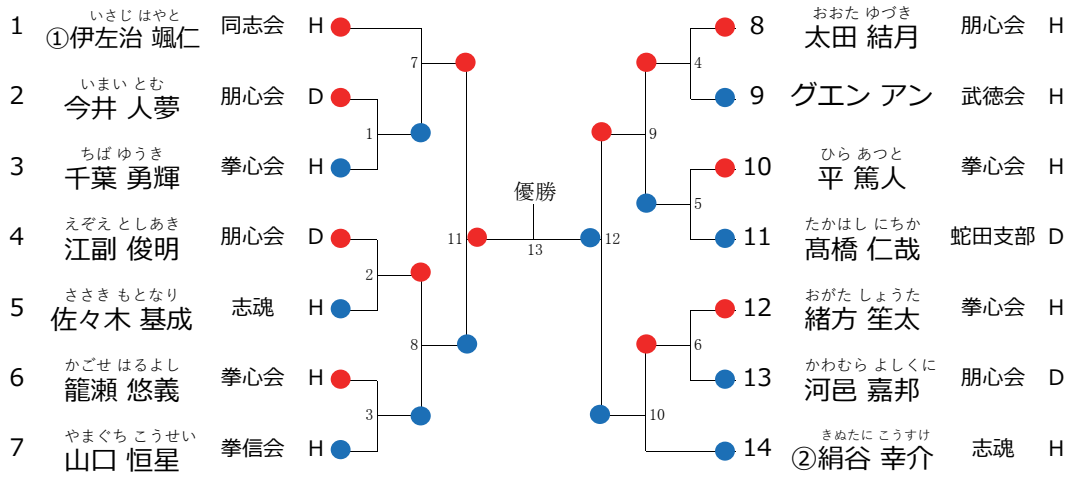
1 いさじ はやと ①伊左治 颯仁 同志会 H
2 いまい とむ 今井 人夢 朋心会 D
3 ちば ゆうき 千葉 勇輝 拳心会 H
4 えぞえ としあき 江副 俊明 朋心会 D
5 ささき もとなり 佐々木 基成 志魂 H
6 かごせ はるよし 籠瀬 悠義 拳心会 H
7 やまぐち こうせい 山口 恒星 拳信会 H

1
2
3
7
8
11
優勝
13
12
9
10
4
5
6

8 おおた ゆづき 太田 結月 朋心会 H
9 グエン アン 武徳会 H
10 ひら あつと 平 篤人 拳心会 H
11 たかはし にちか 髙橋 仁哉 蛇田支部 D
12 おがた しょうた 緒方 笙太 拳心会 H
13 かわむら よしくに 河邑 嘉邦 朋心会 D
14 きぬたに こうすけ ②絹谷 幸介 志魂 H